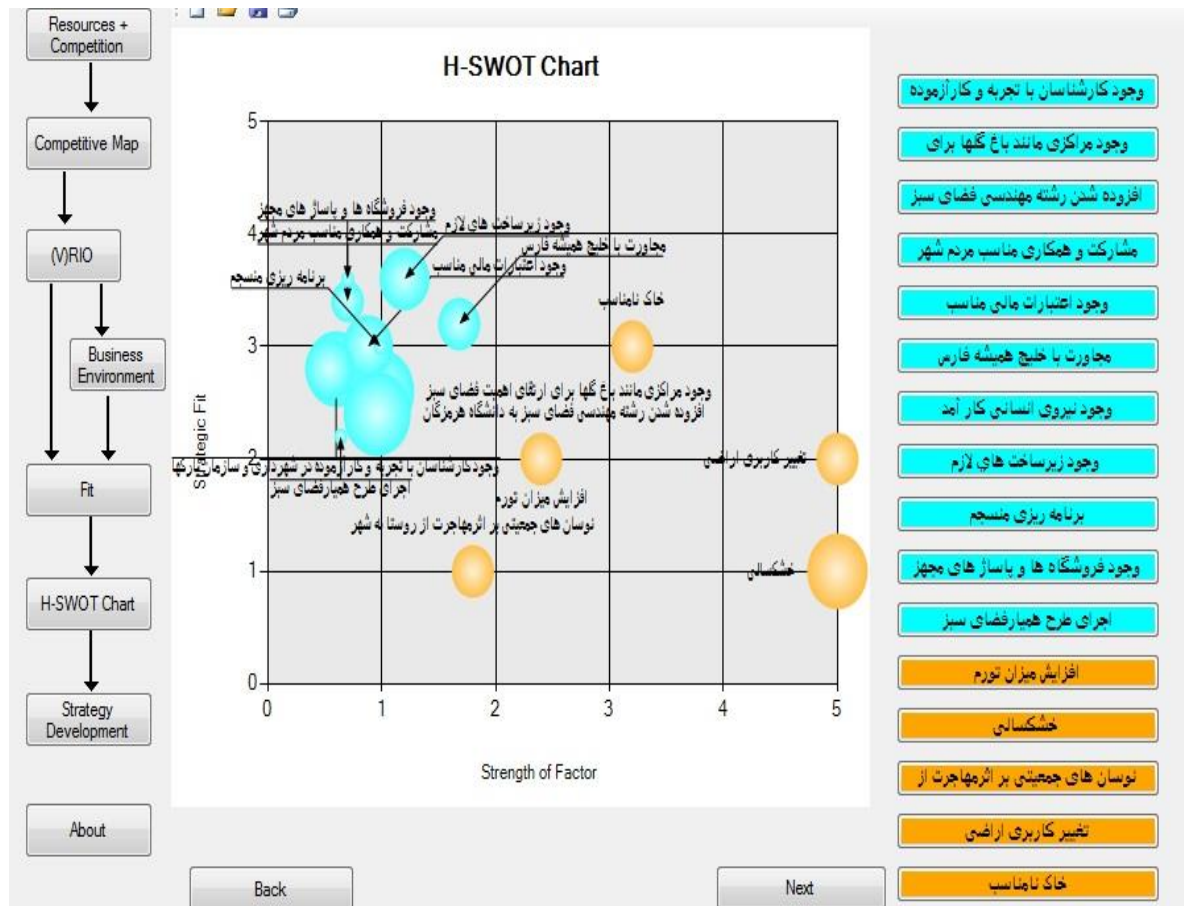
Resources + Competition

Competitive Map

(V)RIO

Business Environment

Fit

H-SWOT Chart

Strategy Development

About

H-SWOT Chart

5
4
3
2
1
0

0 1 2 3 4 5

Strategic Fit

Strength of Factor

وجود فروشگاه ها و پاساژ های مجهز
وجود زیرساخت های لازم
مشارکت و همکاری مناسب مردم شهر
مجاورت با خلیج همیشه فارس
وجود اعتبارات مالی مناسب
برنامه ریزی منسجم
خاک نامناسب
وجود مراکزی مانند باغ گلها برای ارتقای اهمیت فضای سبز
افزوده شدن رشته مهندسی فضای سبز به دانشگاه هرمزگان
وجود کارشناسان با تجربه و کارآزموده در شهرداری و سازمان پارکها
اجرای طرح همیارفضای سبز
تغییر کاربری اراضی
افزایش میزان تورم
نوسان های جمعیتی بر اثرمهاجرت از روستا به شهر
خشکسالی

وجود کارشناسان با تجربه و کارآزموده
وجود مراکزی مانند باغ گلها برای
افزوده شدن رشته مهندسی فضای سبز
مشارکت و همکاری مناسب مردم شهر
وجود اعتبارات مالی مناسب
مجاورت با خلیج همیشه فارس
وجود نیروی انسانی کار آمد
وجود زیرساخت های لازم
برنامه ریزی منسجم
وجود فروشگاه ها و پاساژ های مجهز
اجرای طرح همیارفضای سبز
افزایش میزان تورم
خشکسالی
نوسان های جمعیتی بر اثرمهاجرت از
تغییر کاربری اراضی
خاک نامناسب

Back

Next